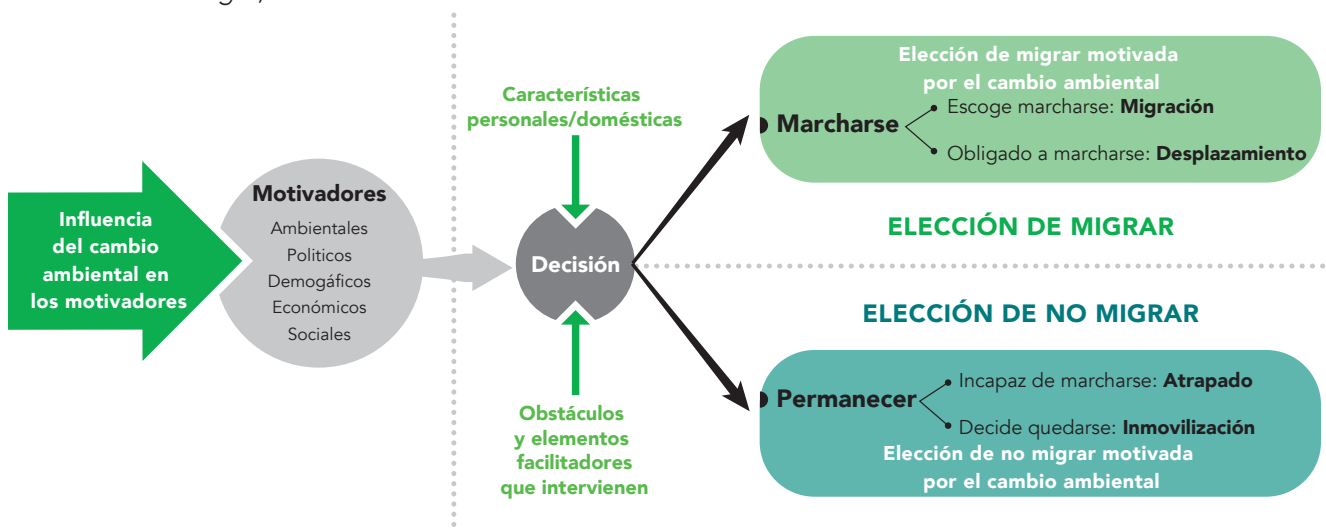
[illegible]

Influencia del cambio ambiental en los motivadores

Motivadores
Ambientales
Politicos
Demogáficos
Económicos
Sociales

Características personales/domésticas

Decisión

Obstáculos y elementos facilitadores que intervienen

Elección de migrar motivada por el cambio ambiental

Marcharse
Escoge marcharse: **Migración**
Obligado a marcharse: **Desplazamiento**

ELECCIÓN DE MIGRAR

ELECCIÓN DE NO MIGRAR

Permanecer
Incapaz de marcharse: **Atrapado**
Decide quedarse: **Inmovilización**

Elección de no migrar motivada por el cambio ambiental